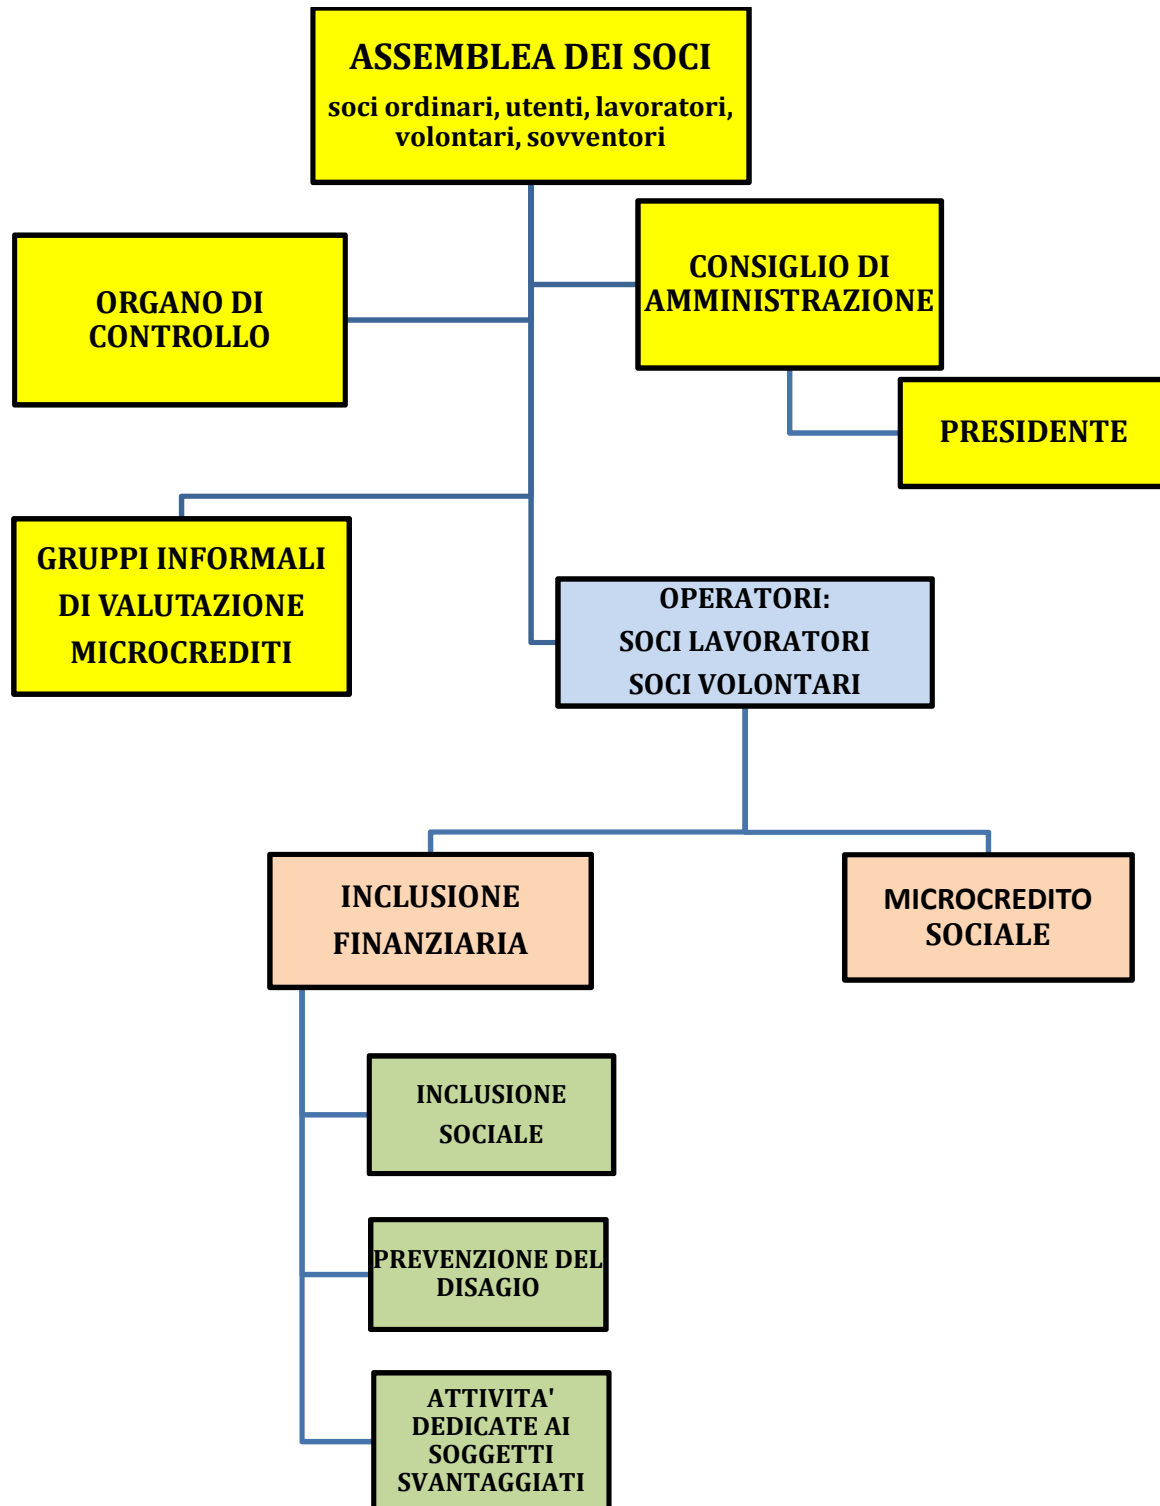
ASSEMBLEA DEI SOCI
soci ordinari, utenti, lavoratori, volontari, sovventori

ORGANO DI CONTROLLO

CONSIGLIO DI AMMINISTRAZIONE

PRESIDENTE

GRUPPI INFORMALI DI VALUTAZIONE MICROCREDITI

OPERATORI:
SOCI LAVORATORI
SOCI VOLONTARI

INCLUSIONE FINANZIARIA

MICROCREDITO SOCIALE

INCLUSIONE SOCIALE

PREVENZIONE DEL DISAGIO

ATTIVITA' DEDICATE AI SOGGETTI SVANTAGGIATI